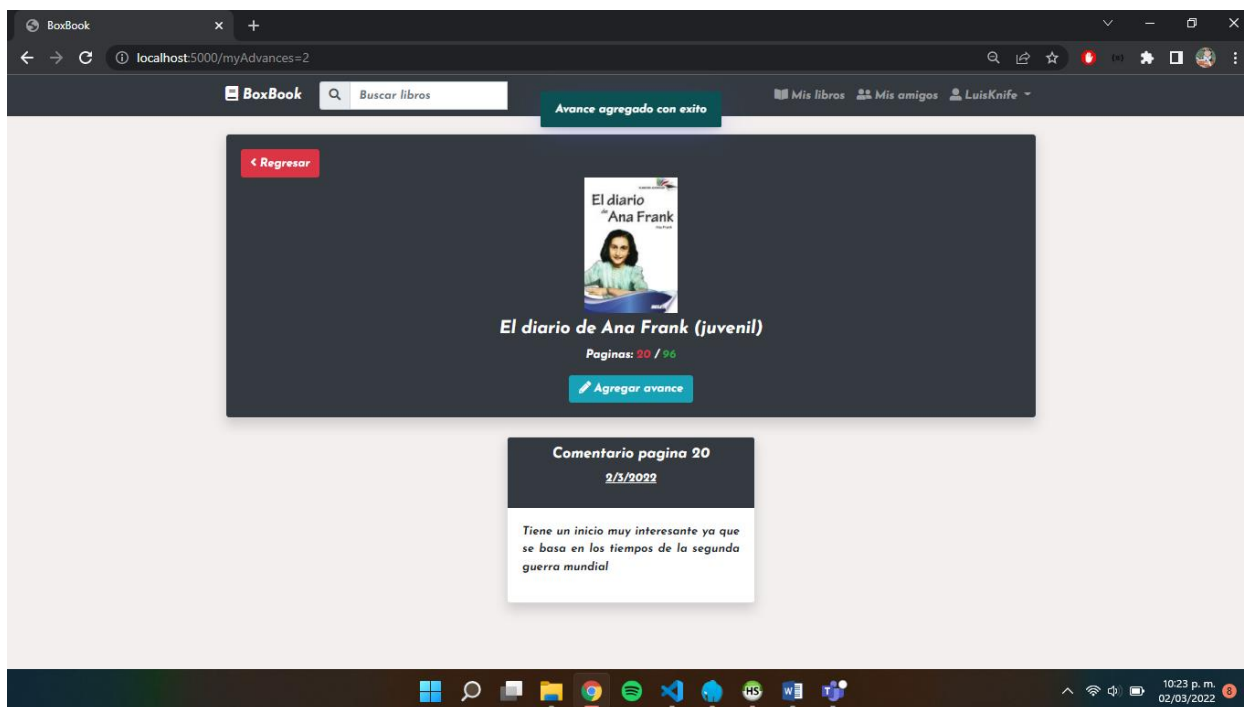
BoxBook

localhost:5000/myAdvances=2

BoxBook

Buscar libros

Avance agregado con exito

Mis libros Mis amigos LuisKnife

‹ Regresar

El diario de Ana Frank

El diario de Ana Frank (juvenil)

Paginas: 20 / 96

Agregar avance

Comentario pagina 20

2/3/2022

Tiene un inicio muy interesante ya que se basa en los tiempos de la segunda guerra mundial

10:23 p. m.
02/03/2022